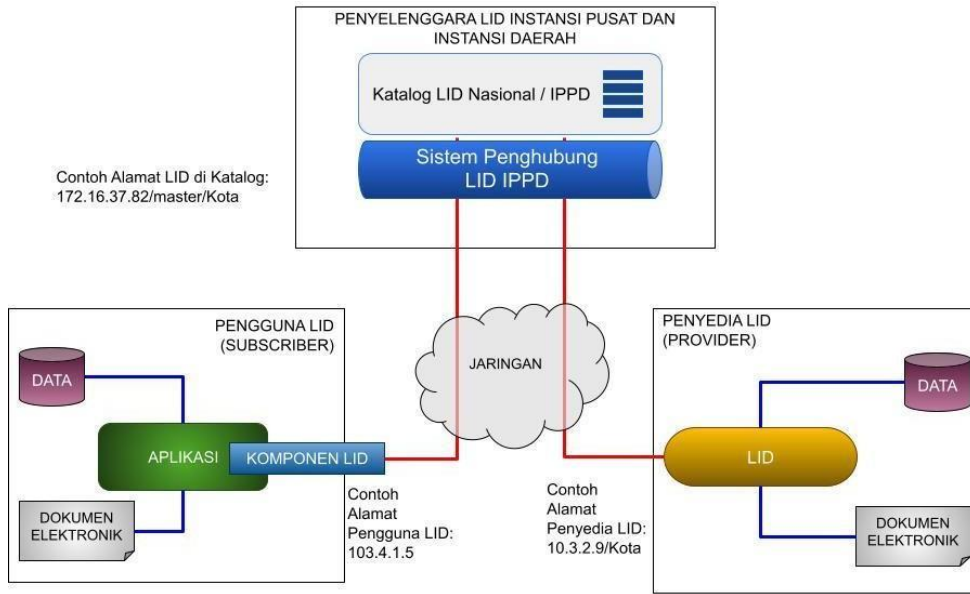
PENYELENGGARA LID INSTANSI PUSAT DAN INSTANSI DAERAH

Katalog LID Nasional / IPPD

Sistem Penghubung LID IPPD

Contoh Alamat LID di Katalog: 172.16.37.82/master/Kota

PENGGUNA LID (SUBSCRIBER)

DATA

APLIKASI

KOMPONEN LID

DOKUMEN ELEKTRONIK

JARINGAN

Contoh Alamat Pengguna LID: 103.4.1.5

Contoh Alamat Penyedia LID: 10.3.2.9/Kota

PENYEDIA LID (PROVIDER)

DATA

LID

DOKUMEN ELEKTRONIK